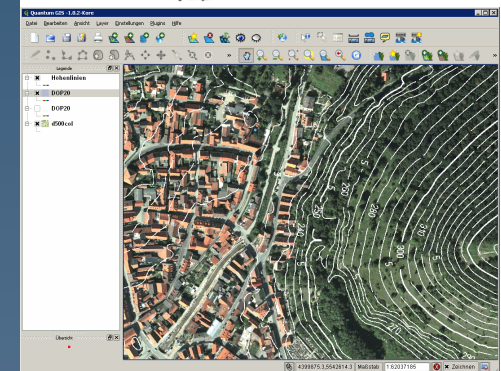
Quantum GIS - 1.0.2-Kore

Datei Bearbeiten Ansicht Layer Einstellungen Plugins Hilfe

Legende

Höhenlinien

DOP20

DOP20

d500col

Übersicht

250

260

270

280

290

300

310

4399975.3,5542614.3 Maßstab 1:62037185 Zeichnen